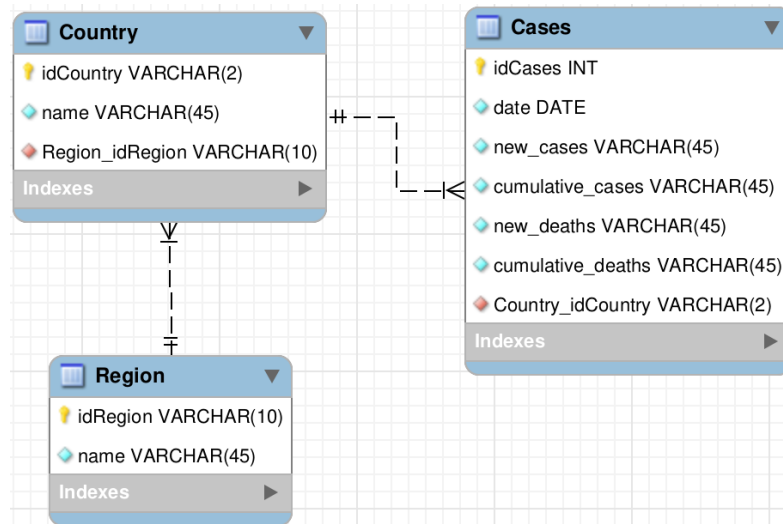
Country
idCountry VARCHAR(2)
name VARCHAR(45)
Region_idRegion VARCHAR(10)
Indexes

Cases
idCases INT
date DATE
new_cases VARCHAR(45)
cumulative_cases VARCHAR(45)
new_deaths VARCHAR(45)
cumulative_deaths VARCHAR(45)
Country_idCountry VARCHAR(2)
Indexes

Region
idRegion VARCHAR(10)
name VARCHAR(45)
Indexes